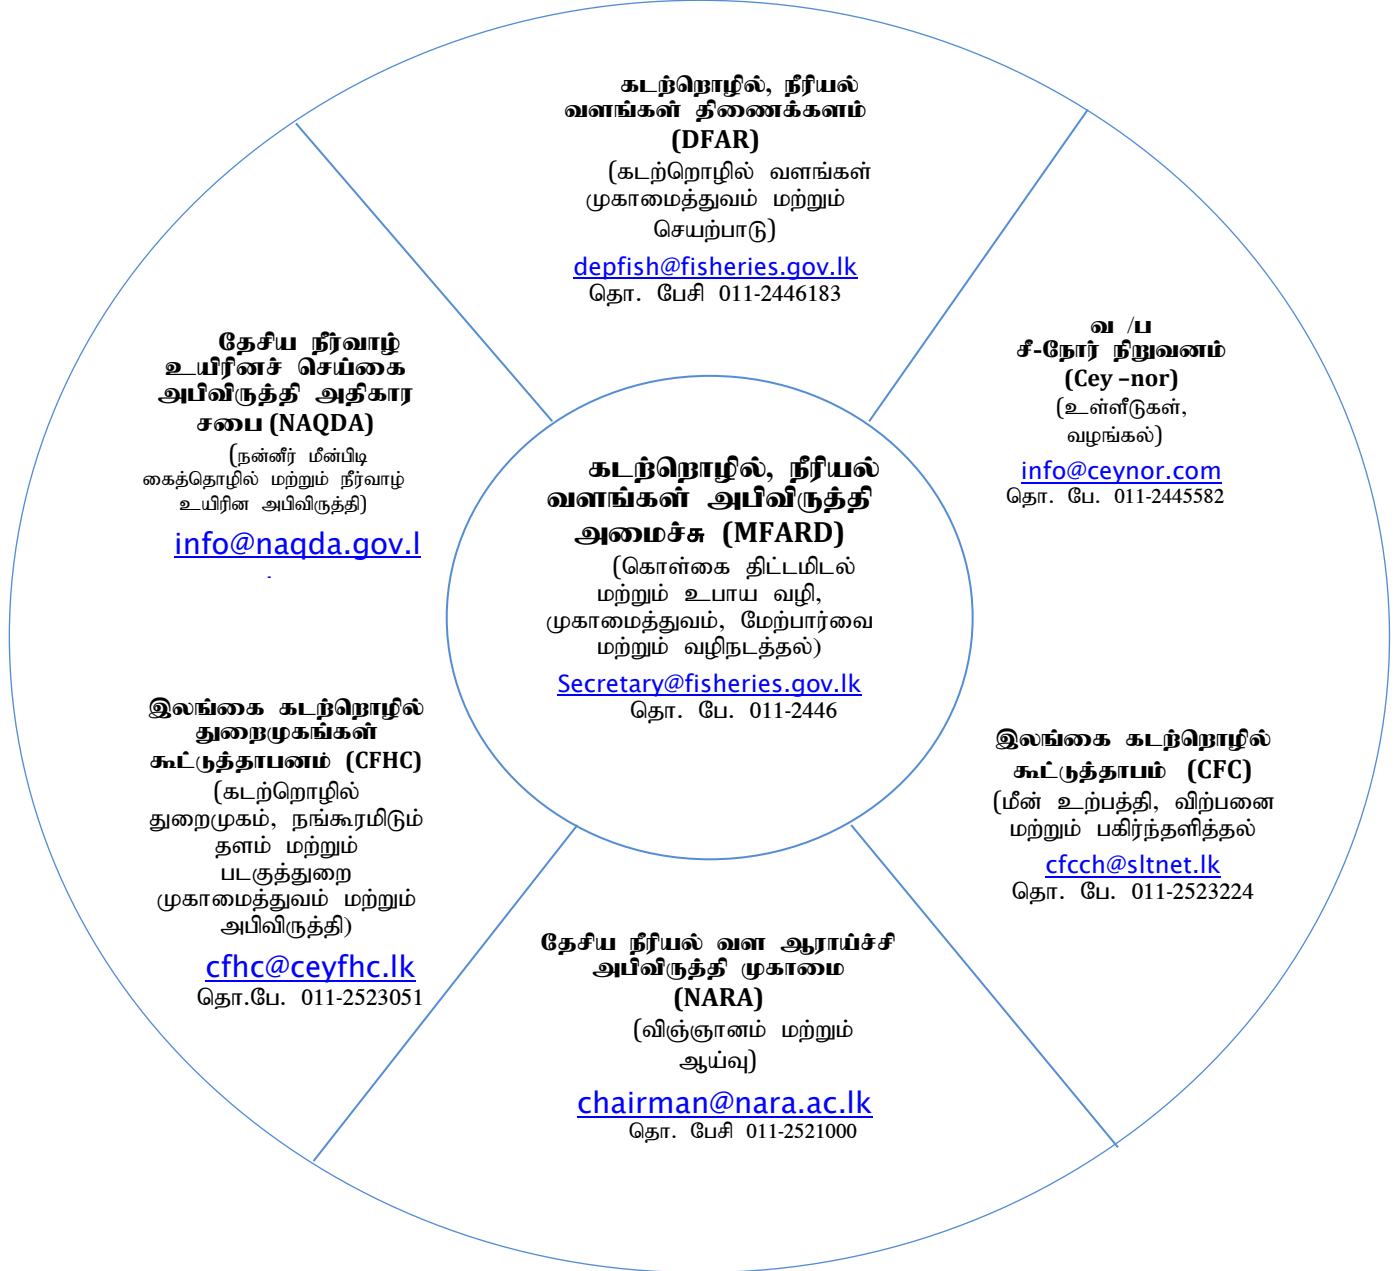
கடற்றொழில், நீரியல் வளங்கள் திணைக்களம் (DFAR)
(கடற்றொழில் வளங்கள் முகாமைத்துவம் மற்றும் செயற்பாடு)
depfish@fisheries.gov.lk
தொ. பேசி 011-2446183

தேசிய நீர்வாழ் உயிரினச் செய்கை அபிவிருத்தி அதிகார சபை (NAQDA)
(நன்னீர் மீன்பிடி கைத்தொழில் மற்றும் நீர்வாழ் உயிரின அபிவிருத்தி)
info@naqda.gov.l

வ /ப
சீ-நோர் நிறுவனம் (Cey –nor)
(உள்ளீடுகள், வழங்கல்)
info@ceynor.com
தொ. பே. 011-2445582

கடற்றொழில், நீரியல் வளங்கள் அபிவிருத்தி அமைச்சு (MFARD)
(கொள்கை திட்டமிடல் மற்றும் உபாய வழி, முகாமைத்துவம், மேற்பார்வை மற்றும் வழிநடத்தல்)
Secretary@fisheries.gov.lk
தொ. பே. 011-2446

இலங்கை கடற்றொழில் துறைமுகங்கள் கூட்டுத்தாபனம் (CFHC)
(கடற்றொழில் துறைமுகம், நங்கூரமிடும் தளம் மற்றும் படகுத்துறை முகாமைத்துவம் மற்றும் அபிவிருத்தி)
cfhc@ceyfhc.lk
தொ.பே. 011-2523051

இலங்கை கடற்றொழில் கூட்டுத்தாபம் (CFC)
(மீன் உற்பத்தி, விற்பனை மற்றும் பகிர்ந்தளித்தல்
cfcch@sltnet.lk
தொ. பே. 011-2523224

தேசிய நீரியல் வள ஆராய்ச்சி அபிவிருத்தி முகாமை (NARA)
(விஞ்ஞானம் மற்றும் ஆய்வு)
chairman@nara.ac.lk
தொ. பேசி 011-2521000